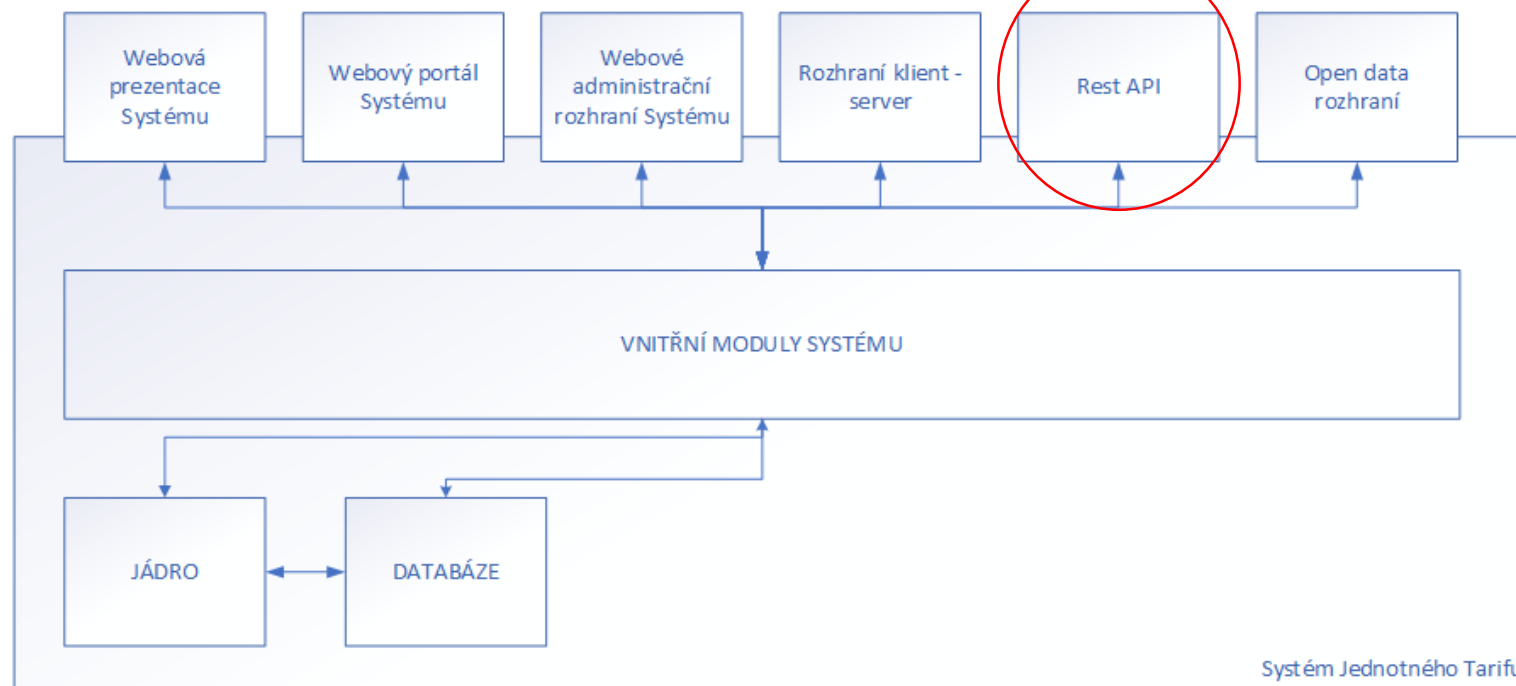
Webová prezentace Systému

Webový portál Systému

Webové administrační rozhraní Systému

Rozhraní klient - server

Rest API

Open data rozhraní

VNITŘNÍ MODULY SYSTÉMU

JÁDRO

DATABÁZE

Systém Jednotného Tarifu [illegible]